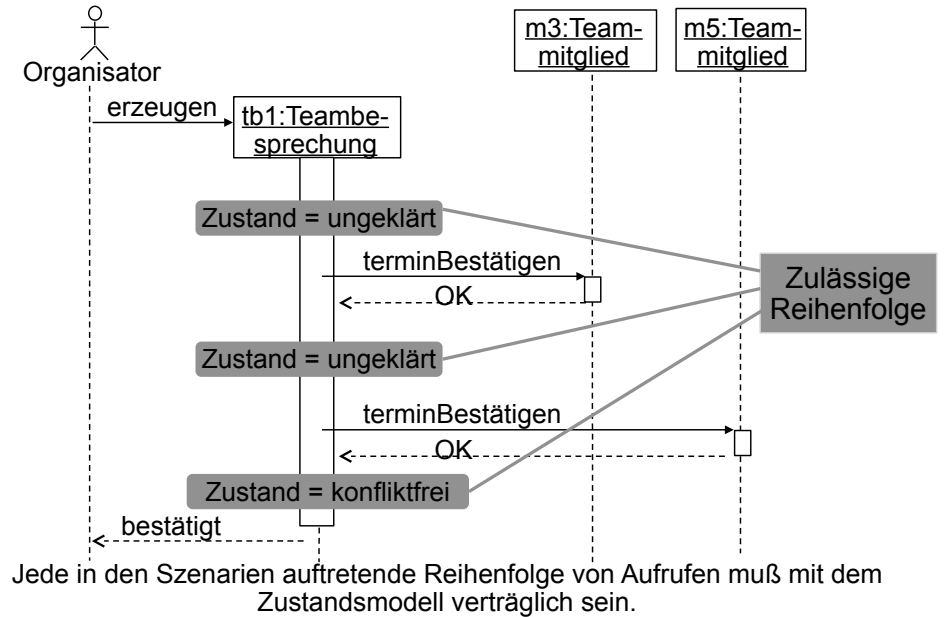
Organisator

m3:Teammitglied

m5:Teammitglied

erzeugen

tb1:Teambesprechung

Zustand = ungeklärt

terminBestätigen

OK

Zulässige Reihenfolge

Zustand = ungeklärt

terminBestätigen

OK

Zustand = konfliktfrei

bestätigt

Jede in den Szenarien auftretende Reihenfolge von Aufrufen muß mit dem Zustandsmodell verträglich sein.